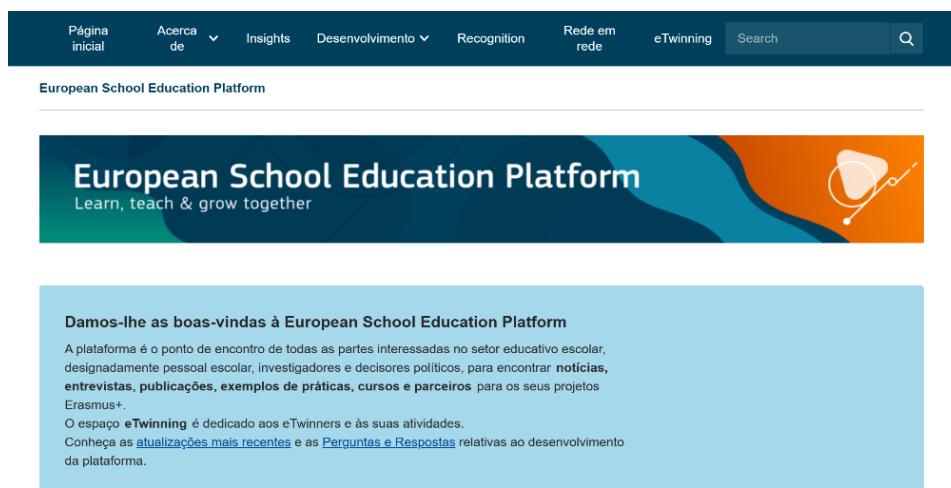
Página inicial Acerca de Insights Desenvolvimento Recognition Rede em rede eTwinning Search

European School Education Platform

European School Education Platform
Learn, teach & grow together

Damos-lhe as boas-vindas à European School Education Platform

A plataforma é o ponto de encontro de todas as partes interessadas no setor educativo escolar, designadamente pessoal escolar, investigadores e decisores políticos, para encontrar **notícias, entrevistas, publicações, exemplos de práticas, cursos e parceiros** para os seus projetos Erasmus+.
O espaço **eTwinning** é dedicado aos eTwinners e às suas atividades.
Conheça as atualizações mais recentes e as Perguntas e Respostas relativas ao desenvolvimento da plataforma.